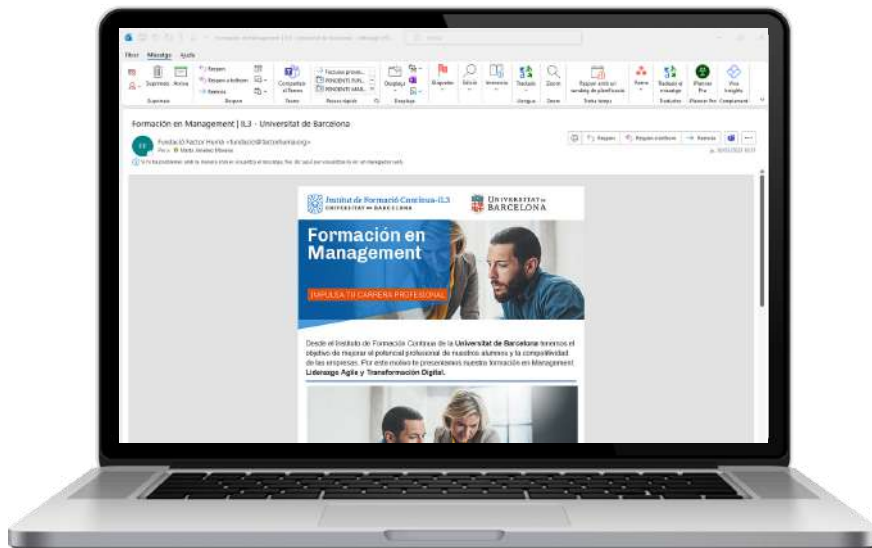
Fitxer Missatge Ajuda

Suprimeix Arxiva
Respon Respon a tothom Reenvia
Comparteix al Teams
Factures prove... PENDENT FUN... PENDENT ARXI...
Desplaça
Etiqueta Edició Immersiu Tradueix Zoom
Reparar amb un sondeig de planificació
Visme Redacta el missatge Planner Pro Viva Insights
Suprimeix Respon Teams Passos ràpids Desplaça Idioma Zoom Dades tàctils Evaluadors Planner Pro Complement

Formación en Management | IL3 - Universitat de Barcelona

Fundació Factor Humà <fundacio@factorhuma.org>
Per a: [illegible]

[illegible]

Respon Respon a tothom Reenvia

Institut de Formació Contínua-IL3 UNIVERSITAT DE BARCELONA
UNIVERSITAT DE BARCELONA

Formación en Management

IMPULSA TU CARRERA PROFESIONAL

Desde el Instituto de Formación Continua de la Universitat de Barcelona tenemos el objetivo de mejorar el potencial profesional de nuestros alumnos y la competitividad de las empresas. Por este motivo te presentamos nuestra formación en Management: Liderazgo Agile y Transformación Digital.